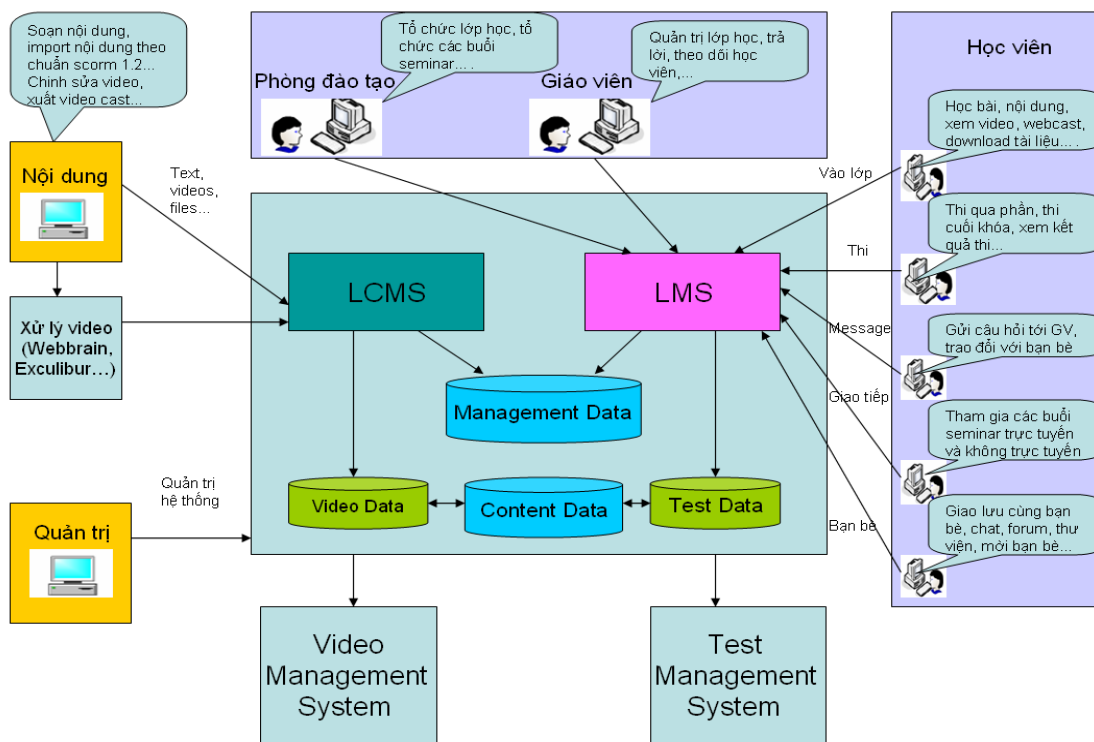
Soạn nội dung, import nội dung theo chuẩn scorm 1.2... Chinh sửa video, xuất video cast...

Nội dung

Text, videos, files...

Xử lý video (Webbrain, Exculibur...)

Quản trị hệ thống

Quản trị

Tổ chức lớp học, tổ chức các buổi seminar... .

Phòng đào tạo

Quản trị lớp học, trả lời, theo dõi học viên,...

Giáo viên

LCMS

LMS

Management Data

Video Data

Content Data

Test Data

Video Management System

Test Management System

Học viên

Học bài, nội dung, xem video, webcast, download tài liệu... .

Vào lớp

Thi qua phần, thi cuối khóa, xem kết quả thi...

Thi

Message

Gửi câu hỏi tới GV, trao đổi với bạn bè

Giao tiếp

Tham gia các buổi seminar trực tuyến và không trực tuyến

Bạn bè

Giao lưu cùng bạn bè, chat, forum, thư viện, mời bạn bè...